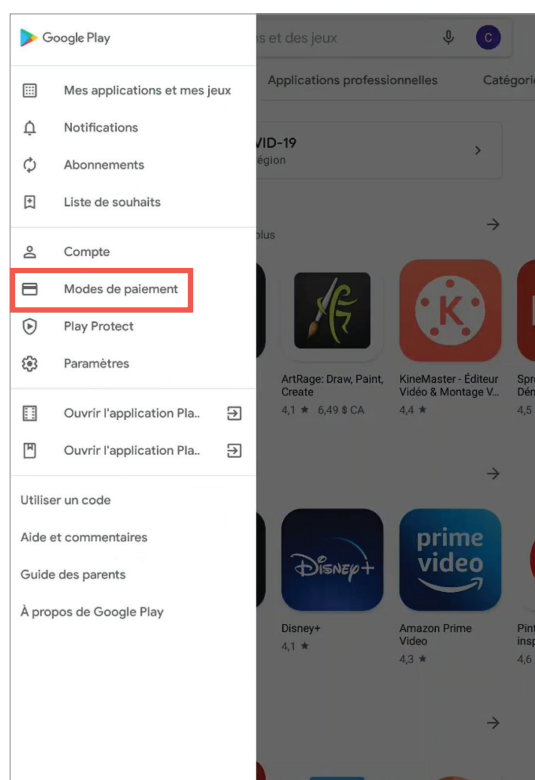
Google Play

Mes applications et mes jeux

Notifications

Abonnements

Liste de souhaits

Compte

Modes de paiement

Play Protect

Paramètres

Ouvrir l'application Pla..

Ouvrir l'application Pla..

Utiliser un code

Aide et commentaires

Guide des parents

À propos de Google Play

s et des jeux

C

Applications professionnelles

Catégori

VID-19

égion

plus

ArtRage: Draw, Paint, Create

4,1 ★ 6,49 $ CA

KineMaster - Éditeur Vidéo & Montage V...

4,4 ★

Spr Dén

4,5

Disney+

4,1 ★

prime video

Amazon Prime Video

4,3 ★

Pint insp

4,6